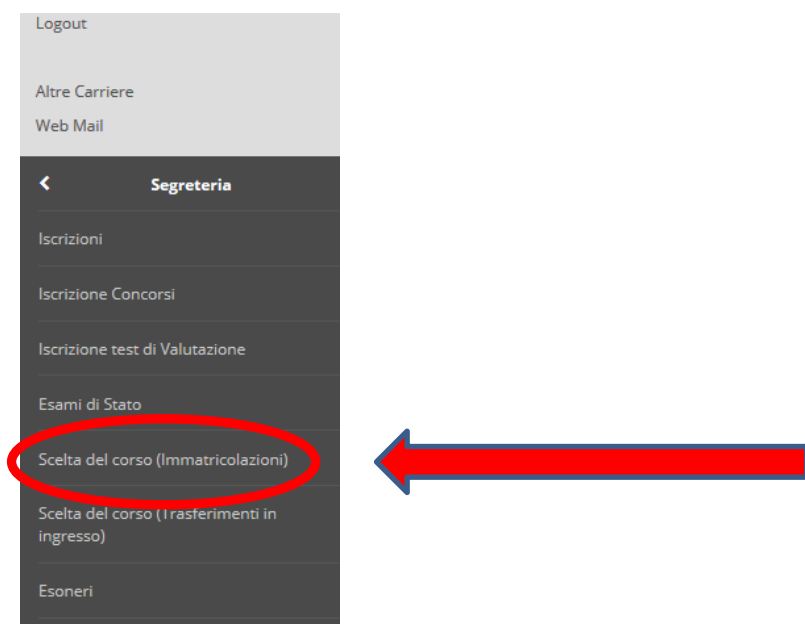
Logout

Altre Carriere

Web Mail

Segreteria

Iscrizioni

Iscrizione Concorsi

Iscrizione test di Valutazione

Esami di Stato

Scelta del corso (Immatricolazioni)

Scelta del corso (Trasferimenti in ingresso)

Esoneri